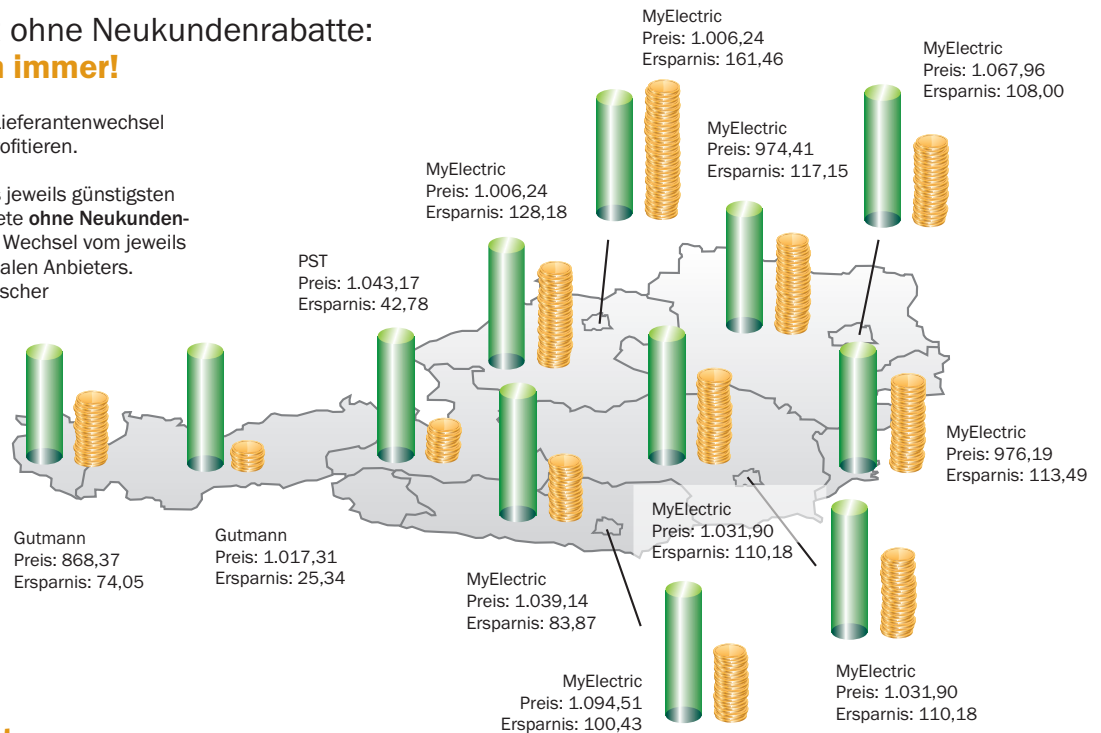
ohne Neukundenrabatte:
n immer!

ieferantenwechsel
ofitieren.

jeweils günstigsten
ete **ohne Neukunden-**
Wechsel vom jeweils
alen Anbieters.
scher

MyElectric
Preis: 1.006,24
Ersparnis: 161,46

MyElectric
Preis: 1.067,96
Ersparnis: 108,00

MyElectric
Preis: 974,41
Ersparnis: 117,15

MyElectric
Preis: 1.006,24
Ersparnis: 128,18

PST
Preis: 1.043,17
Ersparnis: 42,78

MyElectric
Preis: 976,19
Ersparnis: 113,49

MyElectric
Preis: 1.031,90
Ersparnis: 110,18

Gutmann
Preis: 868,37
Ersparnis: 74,05

Gutmann
Preis: 1.017,31
Ersparnis: 25,34

MyElectric
Preis: 1.039,14
Ersparnis: 83,87

MyElectric
Preis: 1.094,51
Ersparnis: 100,43

MyElectric
Preis: 1.031,90
Ersparnis: 110,18